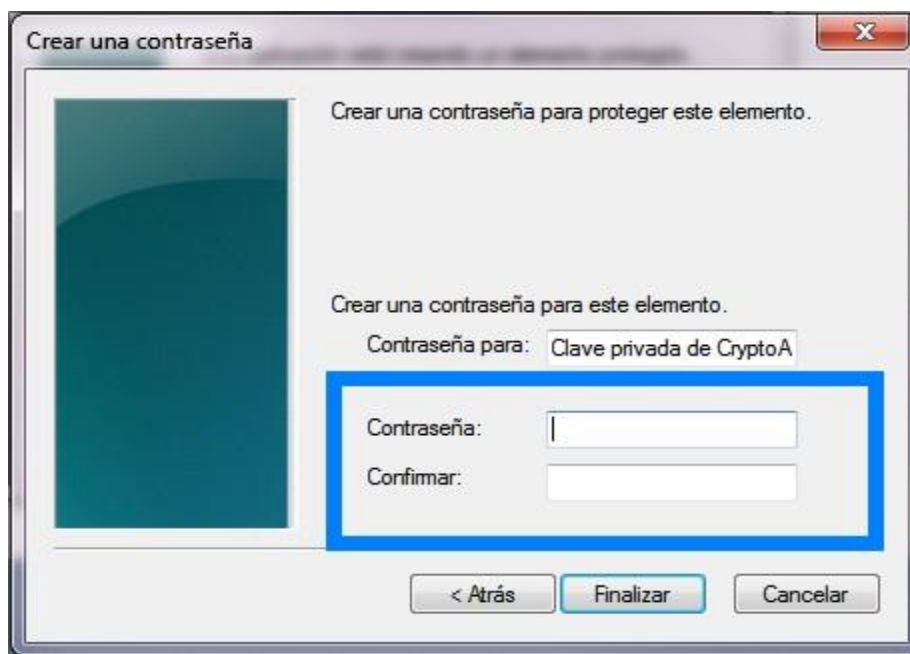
Crear una contraseña

Crear una contraseña para proteger este elemento.

Crear una contraseña para este elemento.

Contraseña para: Clave privada de CryptoA

Contraseña:

Confirmar:

< Atrás Finalizar Cancelar